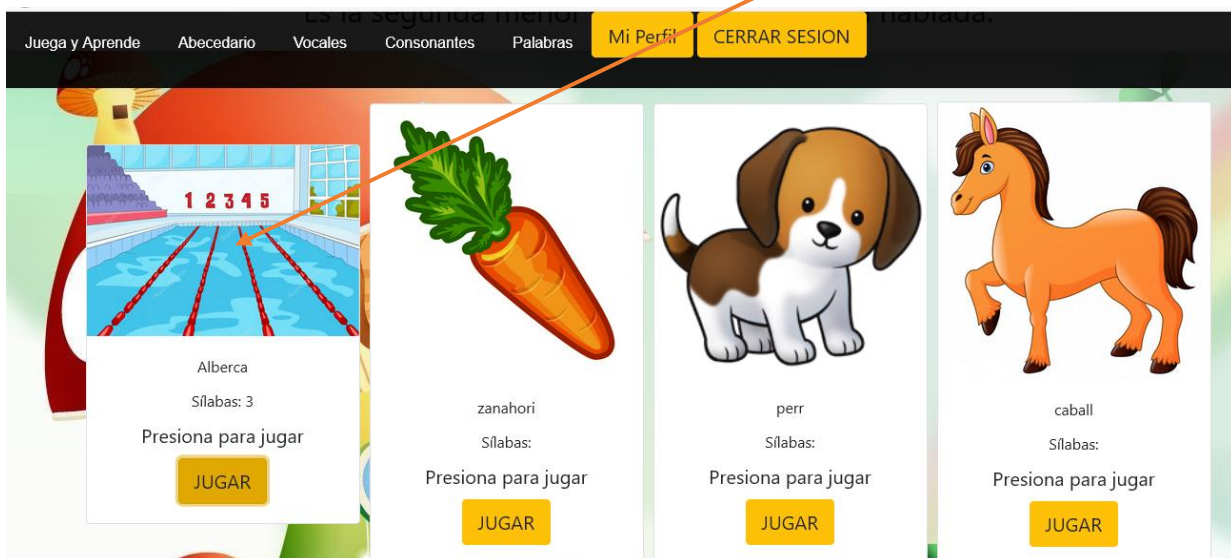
Es la segunda menor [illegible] hablada.

Juega y Aprende Abecedario Vocales Consonantes Palabras Mi Perfil CERRAR SESION

1 2 3 4 5

Alberca

Sílabas: 3

Presiona para jugar

JUGAR

zanahori

Sílabas:

Presiona para jugar

JUGAR

perr

Sílabas:

Presiona para jugar

JUGAR

caball

Sílabas:

Presiona para jugar

JUGAR